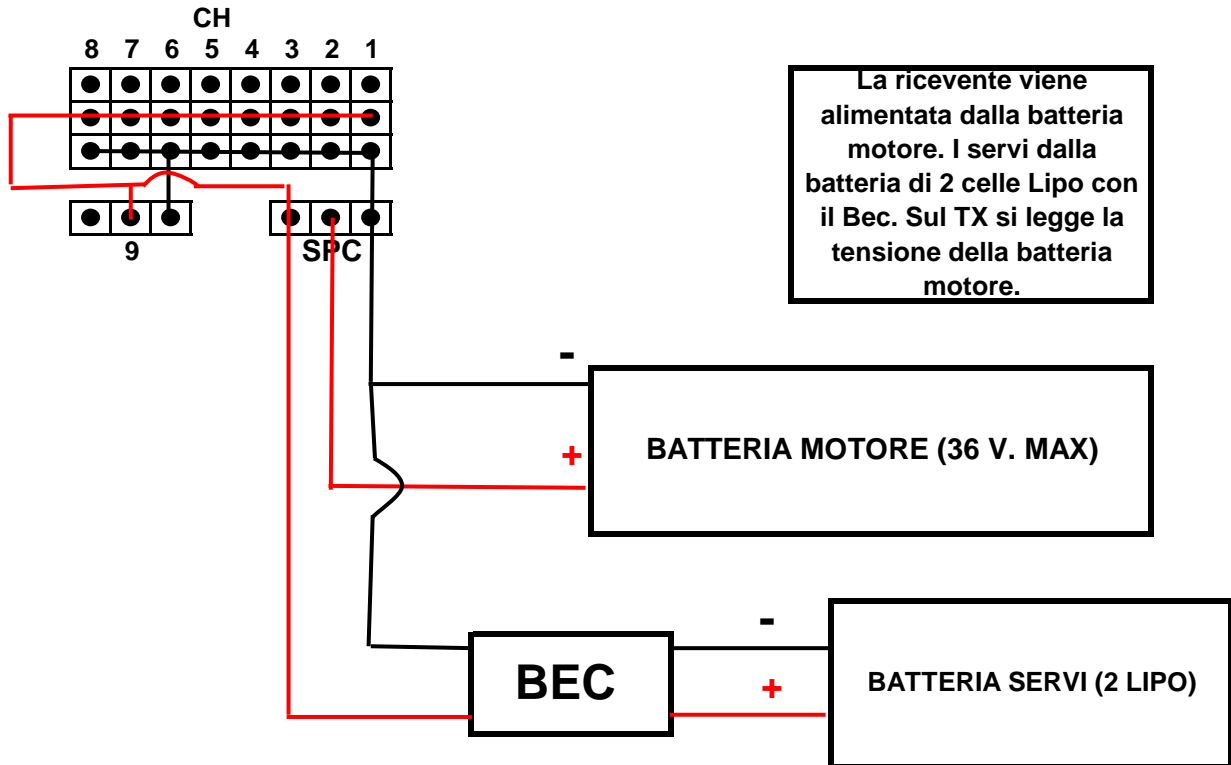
CH
8 7 6 5 4 3 2 1

9

SPC

La ricevente viene alimentata dalla batteria motore. I servi dalla batteria di 2 celle Lipo con il Bec. Sul TX si legge la tensione della batteria motore.

-
+
BATTERIA MOTORE (36 V. MAX)

BEC

-
+
BATTERIA SERVI (2 LIPO)